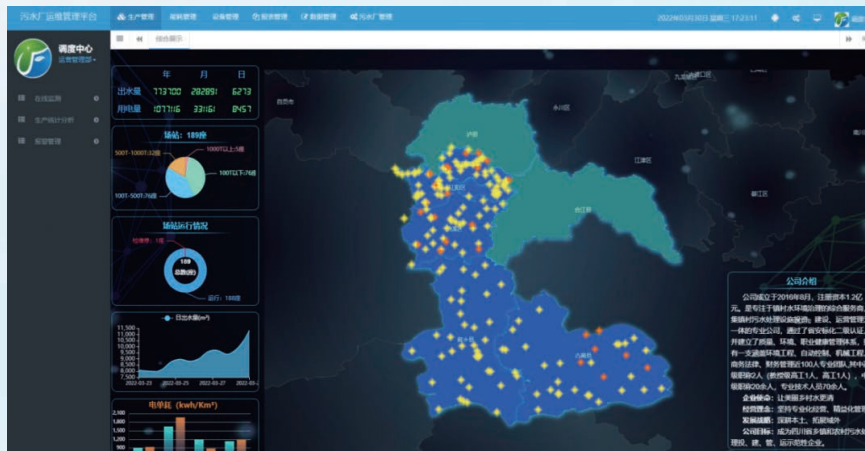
污水厂运维管理平台 生产管理 资料管理 设备管理 巡查管理 数据管理 污水厂管理

调度中心
运营管理部

在线监测
生产统计分析
报警管理

综合展示

| | 年 | 月 | 日 |
|---|---|---|---|
| 出水量 | 773700 | 282051 | 6273 |
| 用电量 | 1077116 | 331161 | 8457 |

场站：189座
500T-1000T:32座
1000T以上:5座
100T以下:76座
100T-500T:76座

场站运行情况
检修:1座
189
总数(座)
运行:188座

日出水量(m³)
11,500
11,000
10,500
10,000
9,500
9,000
8,500
8,000
7,500
2022-03-23
2022-03-25
2022-03-27

电单耗（kwh/Km³）
2,500
2,000
1,800
1,600
1,400
1,200

公司介绍
公司成立于2016年8月，注册资本1.2亿元，是专注于镇村污水处理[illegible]
企业使命：让美丽乡村水更清
经营理念：坚持专业化经营，精益化管理
发展战略：深耕本土，拓展域外
公司目标：成为四川省乡镇和农村污水处理、建、管、运示范性企业。